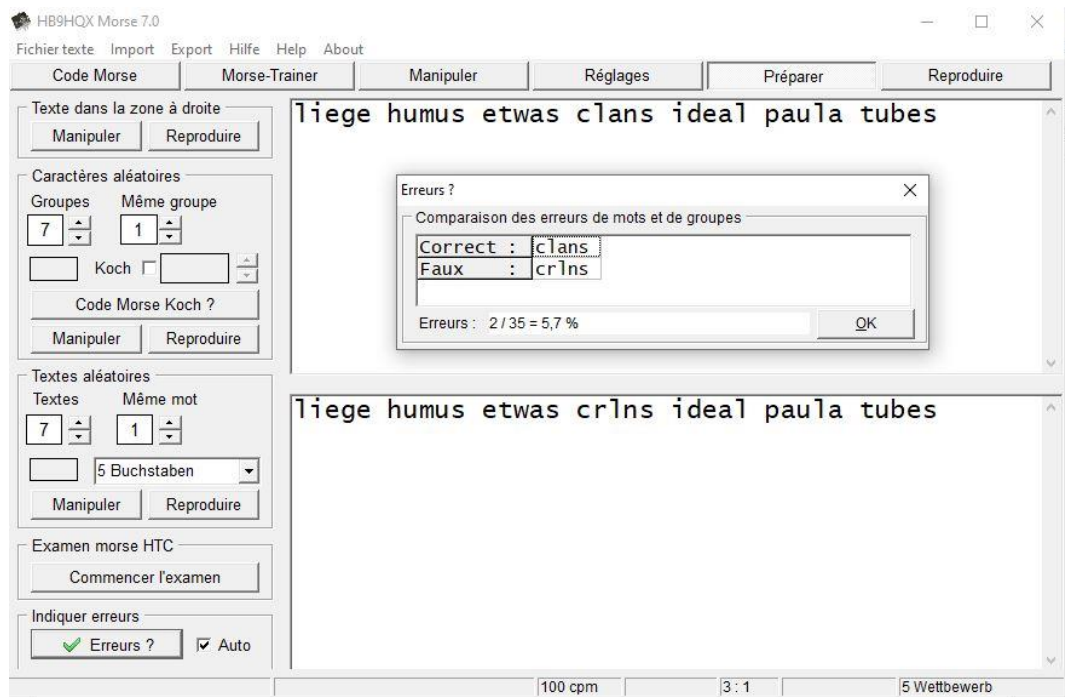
HB9HQX Morse 7.0

Fichier texte Import Export Hilfe Help About

Code Morse | Morse-Trainer | Manipuler | Réglages | Préparer | Reproduire

Texte dans la zone à droite
Manipuler Reproduire

Caractères aléatoires
Groupes Même groupe
7 1
Koch
Code Morse Koch ?
Manipuler Reproduire

Textes aléatoires
Textes Même mot
7 1
5 Buchstaben
Manipuler Reproduire

Examen morse HTC
Commencer l'examen

Indiquer erreurs
Erreurs ? Auto

liege humus etwas clans ideal paula tubes

Erreurs ?
Comparaison des erreurs de mots et de groupes
Correct : clans
Faux : crlns
Erreurs : 2 / 35 = 5,7 %
OK

liege humus etwas crlns ideal paula tubes

100 cpm | 3 : 1 | 5 Wettbewerb